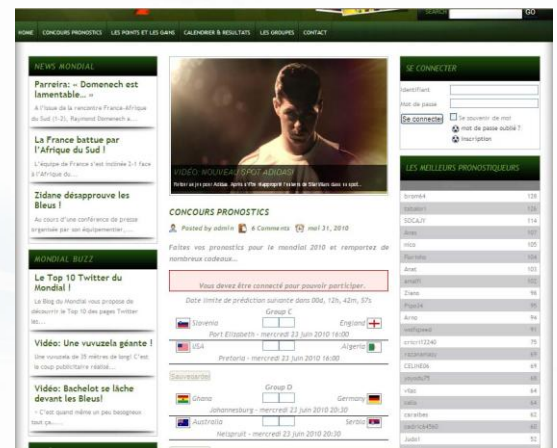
SEARCH GO

HOME CONCOURS PRONOSTICS LES POINTS ET LES GAINS CALENDRIER & RESULTATS LES GROUPES CONTACT

NEWS MONDIAL

Parreira: « Domenech est lamentable... »

A l'issue de la rencontre France-Afrique du Sud (1-2), Raymond Domenech a...

La France battue par l'Afrique du Sud !

L'équipe de France s'est inclinée 2-1 face à l'Afrique du...

Zidane désapprouve les Bleus !

Au cours d'une conférence de presse organisée par son équipementier,...

MONDIAL BUZZ

Le Top 10 Twitter du Mondial !

Le Blog du Mondial vous propose de découvrir le Top 10 des pages Twitter les...

Vidéo: Une vuvuzela géante !

Une vuvuzela de 35 mètres de long! C'est le coup publicitaire réalisé...

Vidéo: Bachelot se lâche devant les Bleus!

- C'est quand même un peu beaucoup tout ça....

VIDEO: NOUVEAU SPOT ADIDAS!

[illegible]

CONCOURS PRONOSTICS

Posted by admin 6 Comments mai 31, 2010

Faites vos pronostics pour le mondial 2010 et remportez de nombreux cadeaux...

Vous devez être connecté pour pouvoir participer.

Date limite de prédiction suivante dans 00d, 12h, 42m, 57s

Group C

Slovenia England

Port Elizabeth - mercredi 23 juin 2010 16:00

USA Algeria

Pretoria - mercredi 23 juin 2010 16:00

Sauvegarder

Group D

Ghana Germany

Johannesburg - mercredi 23 juin 2010 20:30

Australia Serbia

Nelspruit - mercredi 23 juin 2010 20:30

SE CONNECTER

Identifiant

Mot de passe

Se connecter Se souvenir de moi

mot de passe oublié ?

inscription

LES MEILLEURS PRONOSTIQUEURS

| | |
|---|---|
| brom64 | 126 |
| fabalo1 | 124 |
| SDCAJY | 114 |
| Anas | 107 |
| nico | 105 |
| Fornito | 104 |
| Anet | 103 |
| amalfi | 100 |
| Diano | 98 |
| Pige34 | 96 |
| Arno | 94 |
| wolfspeed | 91 |
| cricri12240 | 75 |
| riccanonau | 68 |
| CELINE06 | 67 |
| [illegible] | 67 |
| vitas | 64 |
| katia | 64 |
| caraibes | 62 |
| cedric64560 | 60 |
| Jado1 | 52 |